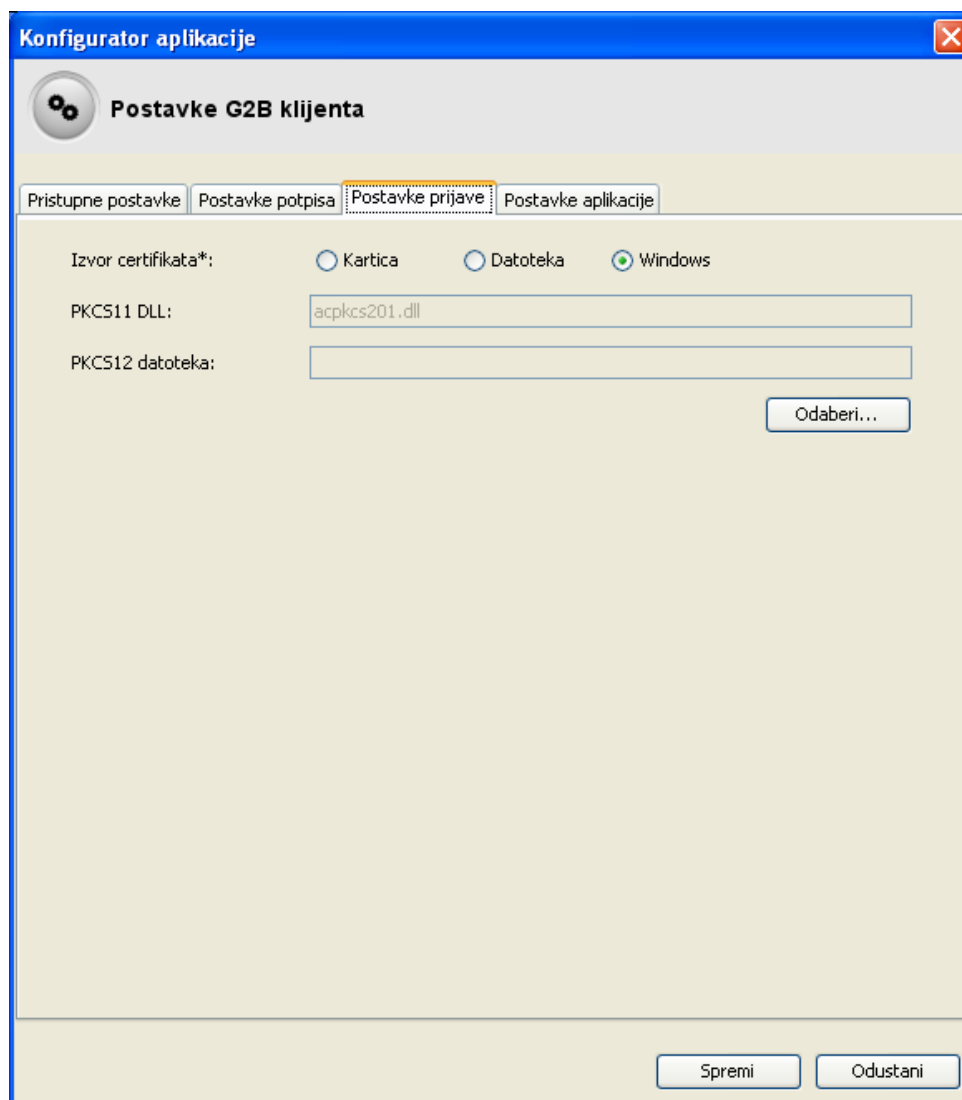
Konfigurator aplikacije

Postavke G2B klijenta

Pristupne postavke | Postavke potpisa | Postavke prijave | Postavke aplikacije

Izvor certifikata*: Kartica Datoteka Windows

PKCS11 DLL: acpkcs201.dll

PKCS12 datoteka:

Odaberi...

Spremi Odustani